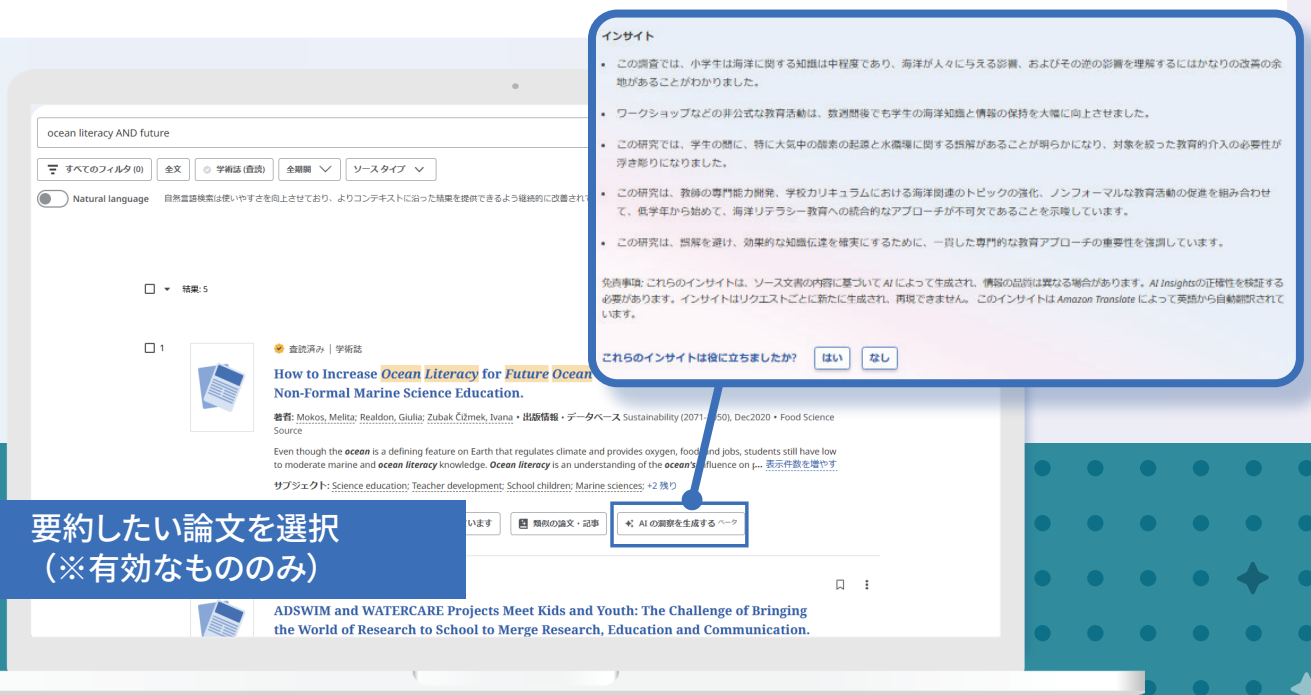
ocean literacy AND future

すべてのフィルタ (0) | 全文 | 学術誌 (査読) | 全期間 | ソースタイプ

Natural language 自然言語検索は使いやすさを向上させており、よりコンテキストに沿った結果を提供できるよう継続的に改善されて

結果: 5

1

査読済み | 学術誌

How to Increase Ocean Literacy for Future Ocean Non-Formal Marine Science Education.

著者: Mokos, Melita; Realdon, Giulia; Zubak Čižmek, Ivana • 出版情報・データベース Sustainability (2071-1050), Dec2020 • Food Science Source

Even though the ocean is a defining feature on Earth that regulates climate and provides oxygen, food and jobs, students still have low to moderate marine and ocean literacy knowledge. Ocean literacy is an understanding of the ocean's influence on ... 表示件数を増やす

サブジェクト: Science education; Teacher development; School children; Marine sciences; +2 残り

います | 類似の論文・記事 | AI の洞察を生成する ベータ

ADSWIM and WATERCARE Projects Meet Kids and Youth: The Challenge of Bringing the World of Research to School to Merge Research, Education and Communication.

要約したい論文を選択
（※有効なもののみ）

インサイト

• この調査では、小学生は海洋に関する知識は中程度であり、海洋が人々に与える影響、およびその逆の影響を理解するにはかなりの改善の余地があることがわかりました。

• ワークショップなどの非公式な教育活動は、数週間後でも学生の海洋知識と情報の保持を大幅に向上させました。

• この研究では、学生の間に、特に大気中の酸素の起源と水循環に関する誤解があることが明らかになり、対象を絞った教育的介入の必要性が浮き彫りになりました。

• この研究は、教師の専門能力開発、学校カリキュラムにおける海洋関連のトピックの強化、ノンフォーマルな教育活動の促進を組み合わせて、低学年から始めて、海洋リテラシー教育への統合的なアプローチが不可欠であることを示唆しています。

• この研究は、誤解を避け、効果的な知識伝達を確実にするために、一貫した専門的な教育アプローチの重要性を強調しています。

免責事項: これらのインサイトは、ソース文書の内容に基づいて AI によって生成され、情報の品質は異なる場合があります。AI Insightsの正確性を検証する必要があります。インサイトはリクエストごとに新たに生成され、再現できません。このインサイトは Amazon Translate によって英語から自動翻訳されています。

これらのインサイトは役に立ちましたか? はい なし